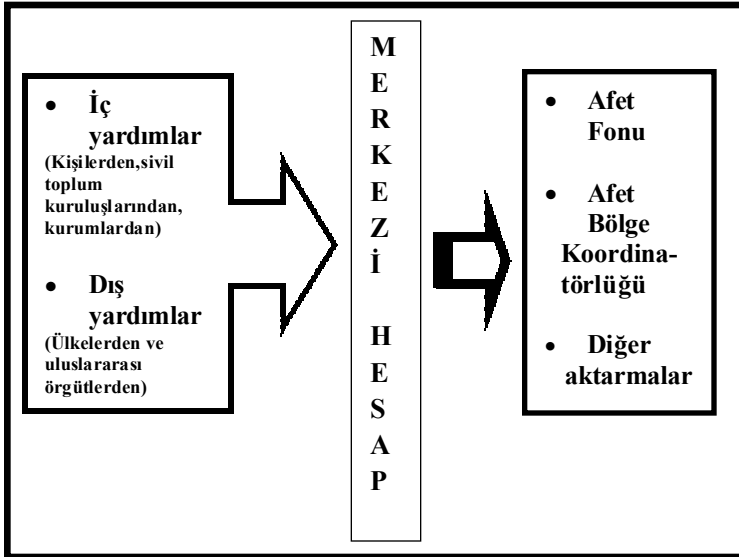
• İç yardımlar (Kişilerden,sivil toplum kuruluşlarından, kurumlardan)

• Dış yardımlar (Ülkelerden ve uluslararası örgütlerden)

M E R K E Z İ H E S A P

• Afet Fonu

• Afet Bölge Koordinatörlüğü

• Diğer aktarmalar